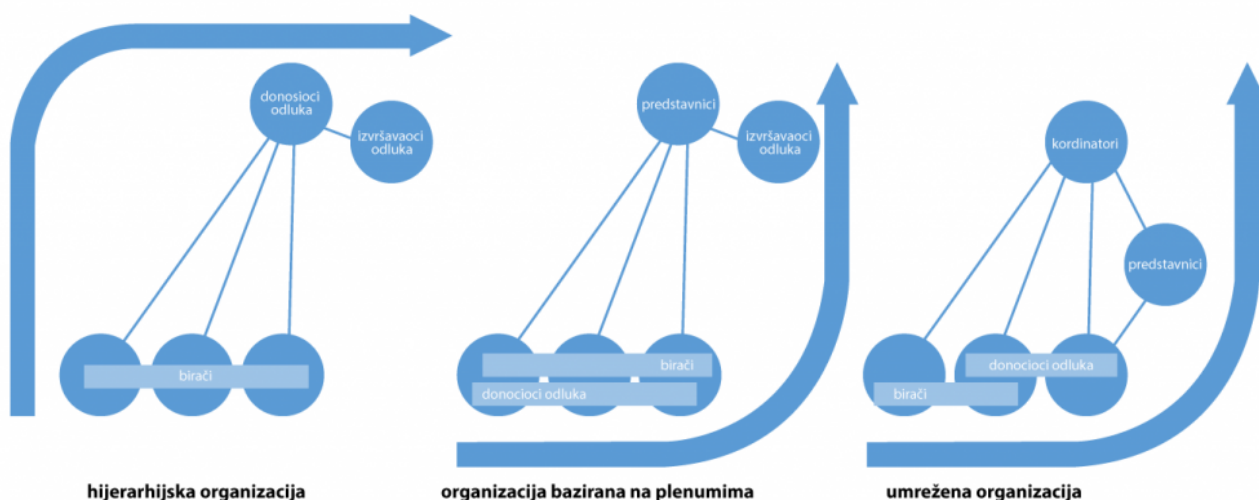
donosioci odluka

izvršavaoci odluka

birači

hijerarhijska organizacija

predstavnici

izvršavaoci odluka

birači

donocioci odluka

organizacija bazirana na plenumima

kordinatori

predstavnici

donocioci odluka

birači

umrežena organizacija